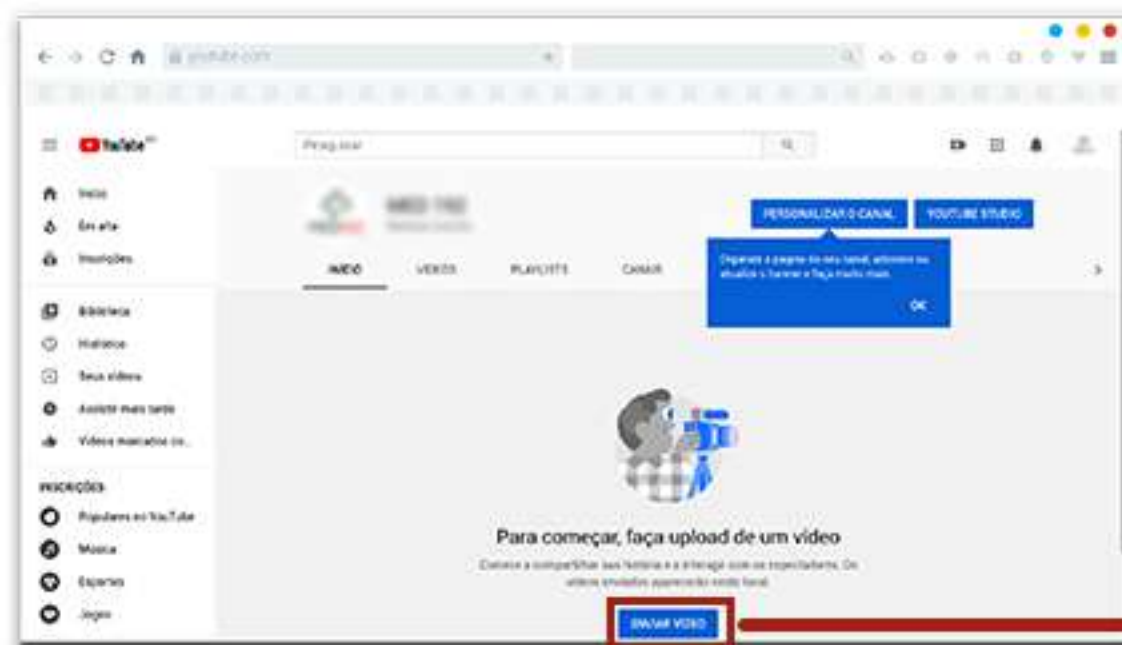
YouTube

Pesquisar

Início
Em alta
Inscrições

Biblioteca
Histórico
Seus vídeos
Assistir mais tarde
Vídeos marcados co...

INSCRIÇÕES
Populares no YouTube
Música
Esportes
Jogos

PERSONALIZAR O CANAL
YOUTUBE STUDIO

INÍCIO
VÍDEOS
PLAYLISTS
CANAIS

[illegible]

OK

Para começar, faça upload de um vídeo

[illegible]

ENVIAR VÍDEO